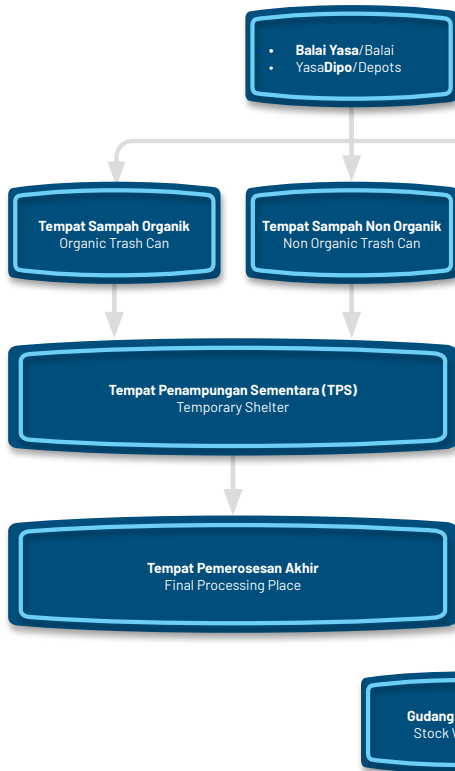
- Balai Yasa/Balai
- YasaDipo/Depots

Tempat Sampah Organik
Organic Trash Can

Tempat Sampah Non Organik
Non Organic Trash Can

Tempat Penampungan Sementara (TPS)
Temporary Shelter

Tempat Pemerosesan Akhir
Final Processing Place

Gudang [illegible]
Stock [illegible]